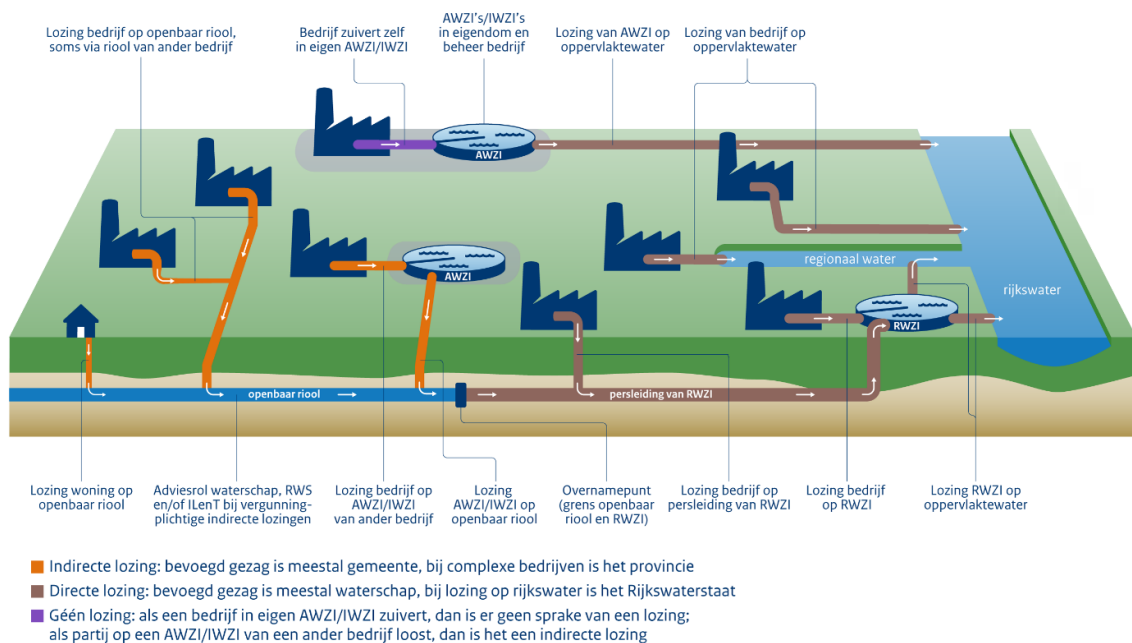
Lozing bedrijf op openbaar riool, soms via riool van ander bedrijf

Bedrijf zuivert zelf in eigen AWZI/IWZI

AWZI's/IWZI's in eigendom en beheer bedrijf

Lozing van AWZI op oppervlaktewater

Lozing van bedrijf op oppervlaktewater

AWZI

AWZI

regionaal water

rijkswater

RWZI

openbaar riool

persleiding van RWZI

Lozing woning op openbaar riool

Adviesrol waterschap, RWS en/of ILenT bij vergunningplichtige indirecte lozingen

Lozing bedrijf op AWZI/IWZI van ander bedrijf

Lozing AWZI/IWZI op openbaar riool

Overnamepunt (grens openbaar riool en RWZI)

Lozing bedrijf op persleiding van RWZI

Lozing bedrijf op RWZI

Lozing RWZI op oppervlaktewater

Indirecte lozing: bevoegd gezag is meestal gemeente, bij complexe bedrijven is het provincie

Directe lozing: bevoegd gezag is meestal waterschap, bij lozing op rijkswater is het Rijkswaterstaat

Géén lozing: als een bedrijf in eigen AWZI/IWZI zuivert, dan is er geen sprake van een lozing; als partij op een AWZI/IWZI van een ander bedrijf loost, dan is het een indirecte lozing